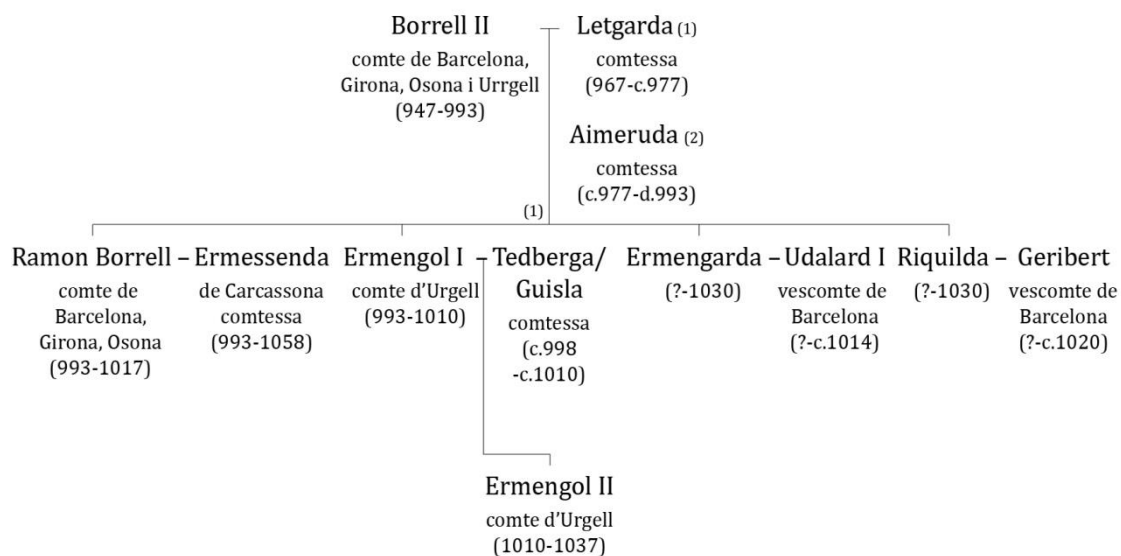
Borrell II
comte de Barcelona, Girona, Osona i Urrgell
(947-993)

Letgarda (1)
comtessa
(967-c.977)

Aimeruda (2)
comtessa
(c.977-d.993)

(1)

Ramon Borrell
comte de Barcelona, Girona, Osona
(993-1017)

Ermessenda
de Carcassona
comtessa
(993-1058)

Ermengol I
comte d'Urgell
(993-1010)

Tedberga/ Guisla
comtessa
(c.998 -c.1010)

Ermengarda
(?-1030)

Udalard I
vescomte de Barcelona
(?-c.1014)

Riquilda
(?-1030)

Geribert
vescomte de Barcelona
(?-c.1020)

Ermengol II
comte d'Urgell
(1010-1037)